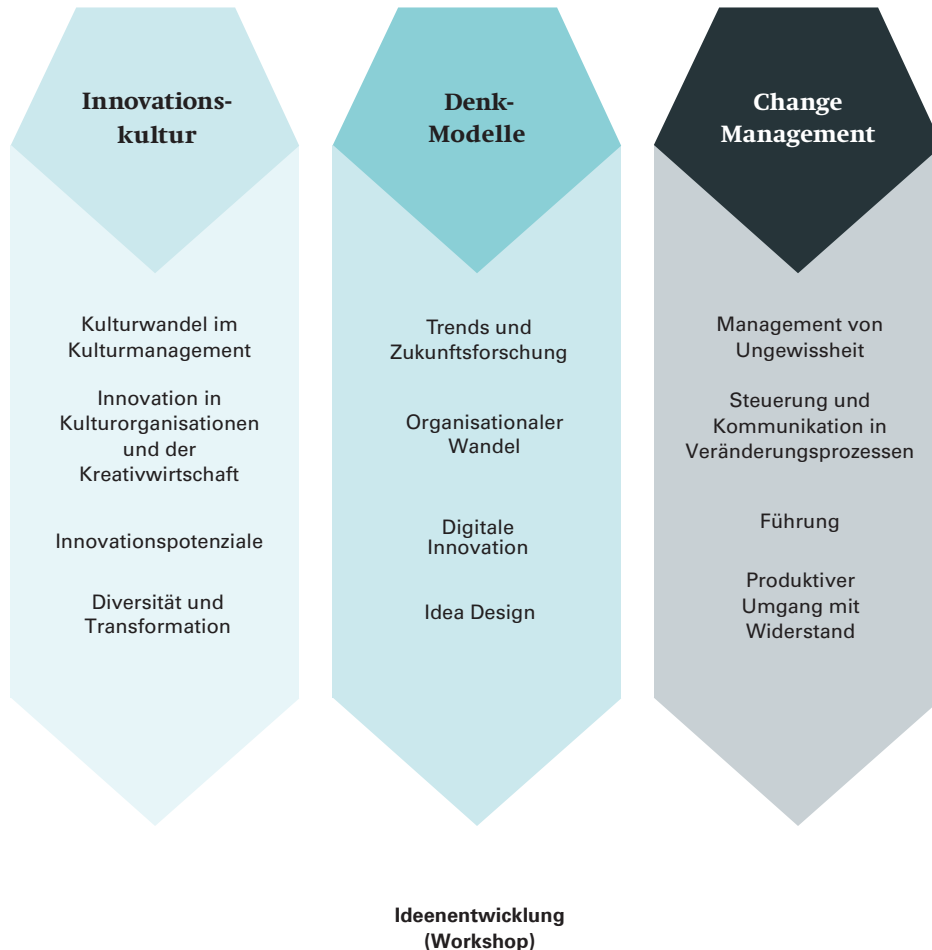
Innovationskultur

Kulturwandel im Kulturmanagement

Innovation in Kulturorganisationen und der Kreativwirtschaft

Innovationspotenziale

Diversität und Transformation

Denk-Modelle

Trends und Zukunftsforschung

Organisationaler Wandel

Digitale Innovation

Idea Design

Change Management

Management von Ungewissheit

Steuerung und Kommunikation in Veränderungsprozessen

Führung

Produktiver Umgang mit Widerstand

Ideenentwicklung (Workshop)